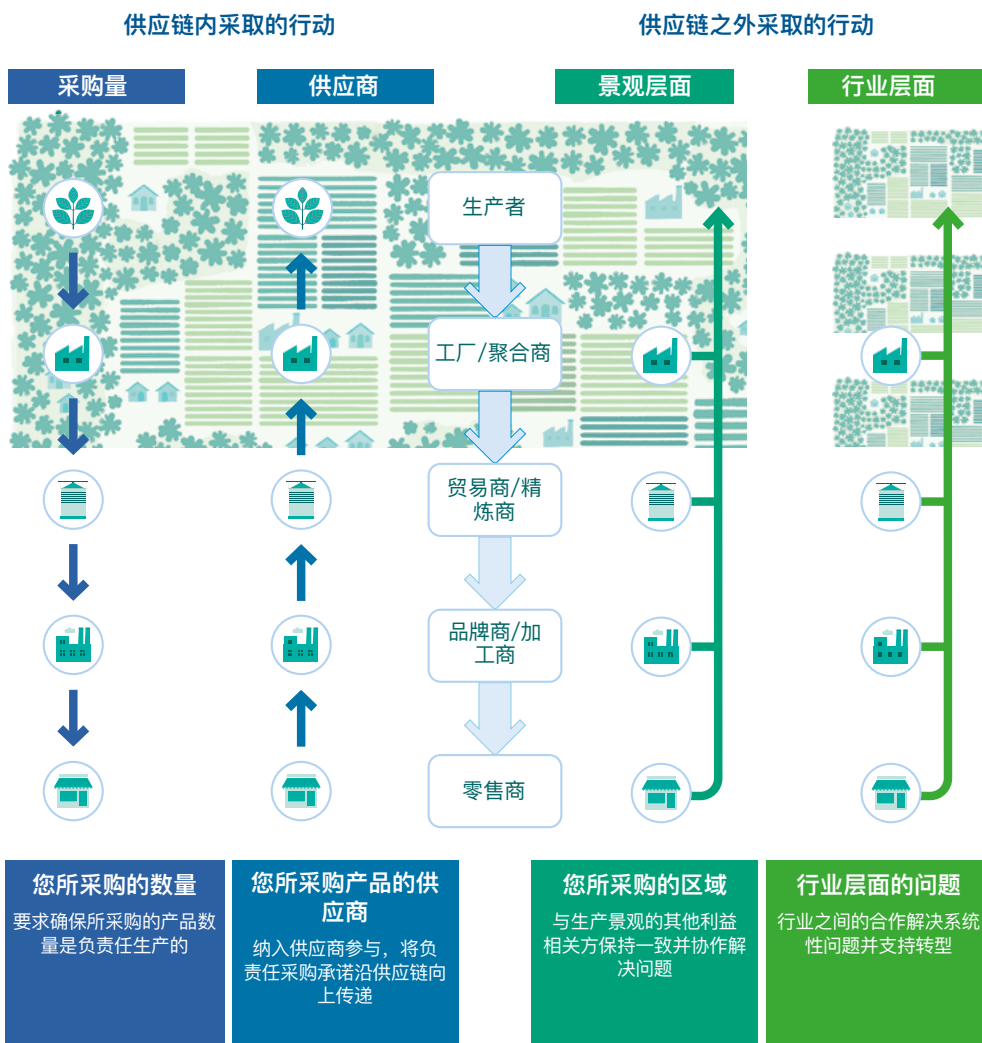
供应链内采取的行动

供应链之外采取的行动

采购量

供应商

景观层面

行业层面

生产者

工厂/聚合商

贸易商/精炼商

品牌商/加工商

零售商

您所采购的数量

要求确保所采购的产品数量是负责任生产的

您所采购产品的供应商

纳入供应商参与，将负责任采购承诺沿供应链向上传递

您所采购的区域

与生产景观的其他利益相关方保持一致并协作解决问题

行业层面的问题

行业之间的合作解决系统性问题并支持转型